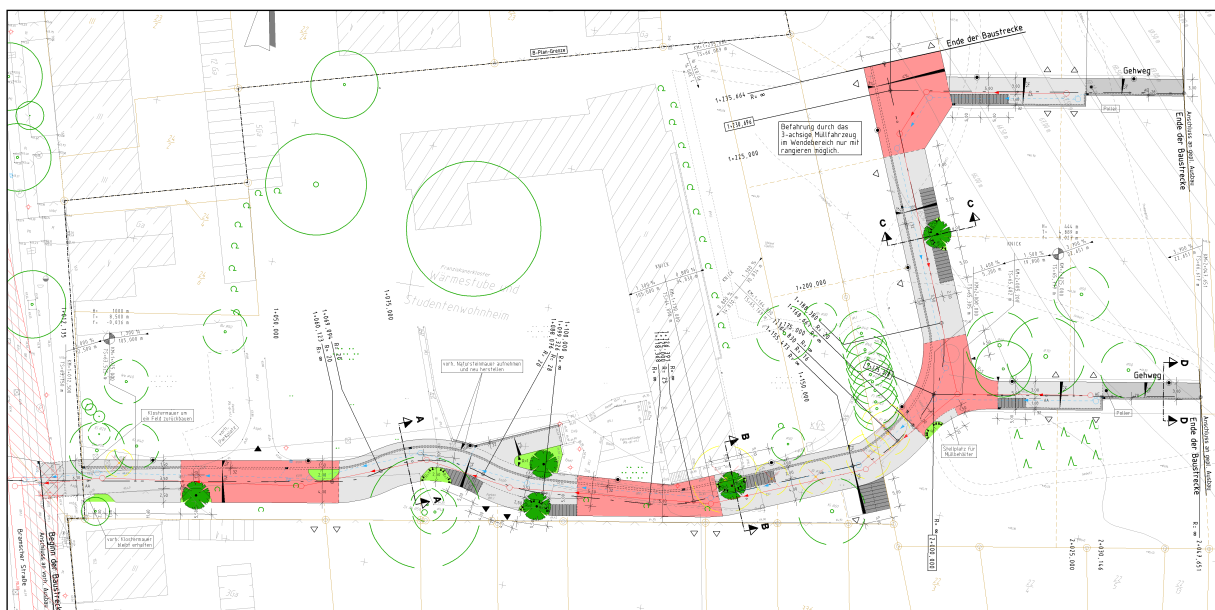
B-Plan-Grenze

Ende der Baustrecke

Gehweg

Befahrung durch das 3-achsige Müllfahrzeug im Wendebereich nur mit rangieren möglich.

Ende der Baustrecke

C

C

Studentenwohnheim

Gehweg

D

D

Ende der Baustrecke

Klostermauer am ... Feld zurückbauen

vorh. Natursteinmauer aufnehmen und neu herstellen

A

A

B

B

Stellplatz für Mülltonnen

vorh. Klostermauer bleibt erhalten

Beginn der Baustrecke

Bramscher Straße

Anschluss an vorh. Ausbau

Anschluss an vorh. Ausbau

Poller

Poller

1=050,000

1=075,000

1=100,000

1=125,000

1=150,000

1=200,000

1=225,000

1=235,464

2=030,146

2=025,000

2=000,000

2=010,451

R= ∞

R= ∞